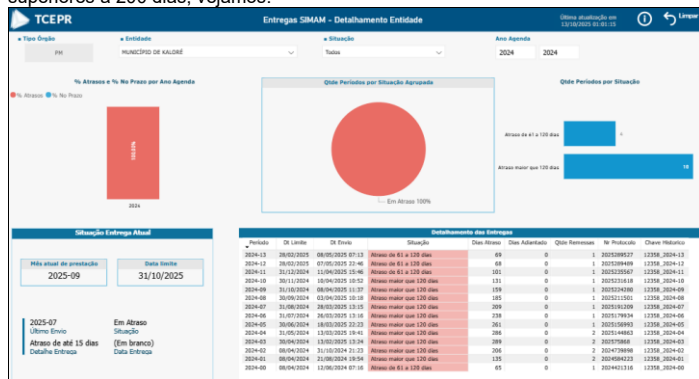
superiores a 200 dias, vejamos:

TCEPR

Entregas SIMAM - Detalhamento Entidade

Última atualização em 13/10/2025 01:01:15

Limpar

Tipo Órgão
PM

Entidade
MUNICÍPIO DE KALORÉ

Situação
Todos

Ano Agenda
2024 2024

% Atrasos e % No Prazo por Ano Agenda

% Atrasos % No Prazo

100,00%

2024

Qtde Períodos por Situação Agrupada

Em Atraso 100%

Qtde Períodos por Situação

Atraso de 61 a 120 dias 4

Atraso maior que 120 dias 16

Situação Entrega Atual

Mês atual de prestação
2025-09

Data limite
31/10/2025

2025-07
Último Envio

Em Atraso
Situação

Atraso de até 15 dias
Detalhe Entrega

(Em branco)
Data Entrega

Detalhamento das Entregas

| Período | Dt Limite | Dt Envio | Situação | Dias Atraso | Dias Adiantado | Qtde Remessas | Nr Protocolo | Chave Histórico |
|---|---|---|---|---|---|---|---|---|
| 2024-13 | 28/02/2025 | 08/05/2025 07:13 | Atraso de 61 a 120 dias | 69 | 0 | 1 | 2025289527 | 12358_2024-13 |
| 2024-12 | 28/02/2025 | 07/05/2025 22:46 | Atraso de 61 a 120 dias | 68 | 0 | 1 | 2025289489 | 12358_2024-12 |
| 2024-11 | 31/12/2024 | 11/04/2025 15:46 | Atraso de 61 a 120 dias | 101 | 0 | 1 | 2025235567 | 12358_2024-11 |
| 2024-10 | 30/11/2024 | 10/04/2025 10:52 | Atraso maior que 120 dias | 131 | 0 | 1 | 2025231618 | 12358_2024-10 |
| 2024-09 | 31/10/2024 | 08/04/2025 11:37 | Atraso maior que 120 dias | 159 | 0 | 1 | 2025224280 | 12358_2024-09 |
| 2024-08 | 30/09/2024 | 03/04/2025 10:18 | Atraso maior que 120 dias | 185 | 0 | 1 | 2025211501 | 12358_2024-08 |
| 2024-07 | 31/08/2024 | 28/03/2025 13:15 | Atraso maior que 120 dias | 209 | 0 | 1 | 2025191209 | 12358_2024-07 |
| 2024-06 | 31/07/2024 | 26/03/2025 13:16 | Atraso maior que 120 dias | 238 | 0 | 1 | 2025179934 | 12358_2024-06 |
| 2024-05 | 30/06/2024 | 18/03/2025 22:23 | Atraso maior que 120 dias | 261 | 0 | 1 | 2025150993 | 12358_2024-05 |
| 2024-04 | 31/05/2024 | 13/03/2025 19:41 | Atraso maior que 120 dias | 286 | 0 | 2 | 2025144863 | 12358_2024-04 |
| 2024-03 | 30/04/2024 | 13/02/2025 13:24 | Atraso maior que 120 dias | 289 | 0 | 2 | 2025075868 | 12358_2024-03 |
| 2024-02 | 08/04/2024 | 31/10/2024 21:23 | Atraso maior que 120 dias | 206 | 0 | 2 | 2024739898 | 12358_2024-02 |
| 2024-01 | 08/04/2024 | 21/08/2024 19:54 | Atraso maior que 120 dias | 135 | 0 | 2 | 2024584223 | 12358_2024-01 |
| 2024-00 | 08/04/2024 | 12/06/2024 07:16 | Atraso de 61 a 120 dias | 65 | 0 | 1 | 2024421316 | 12358_2024-00 |